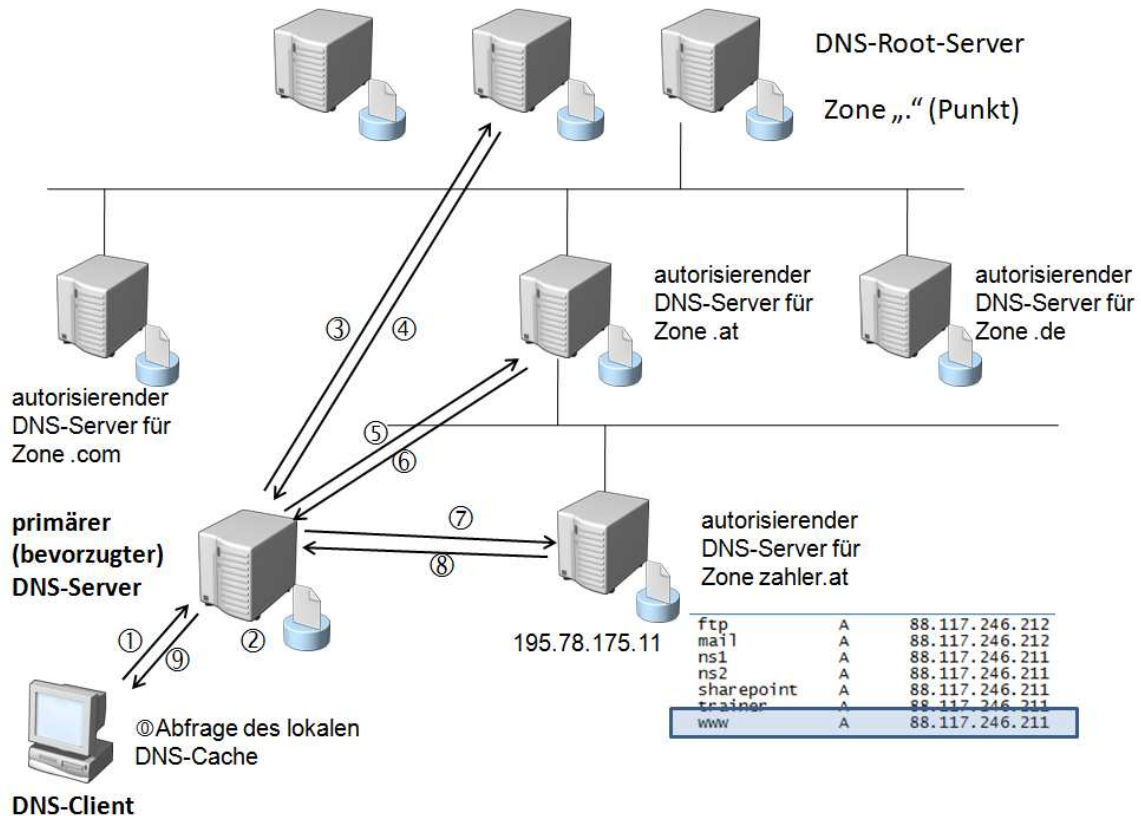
DNS-Root-Server

Zone „." (Punkt)

autorisierender DNS-Server für Zone .at

autorisierender DNS-Server für Zone .de

autorisierender DNS-Server für Zone .com

③ ④

⑤ ⑥

primärer (bevorzugter) DNS-Server

⑦ ⑧

autorisierender DNS-Server für Zone zahler.at

① ⑨ ②

195.78.175.11

| ftp | A | 88.117.246.212 |
|---|---|---|
| mail | A | 88.117.246.212 |
| ns1 | A | 88.117.246.211 |
| ns2 | A | 88.117.246.211 |
| sharepoint | A | 88.117.246.211 |
| trainer | A | 88.117.246.211 |
| www | A | 88.117.246.211 |

⓪Abfrage des lokalen DNS-Cache

DNS-Client